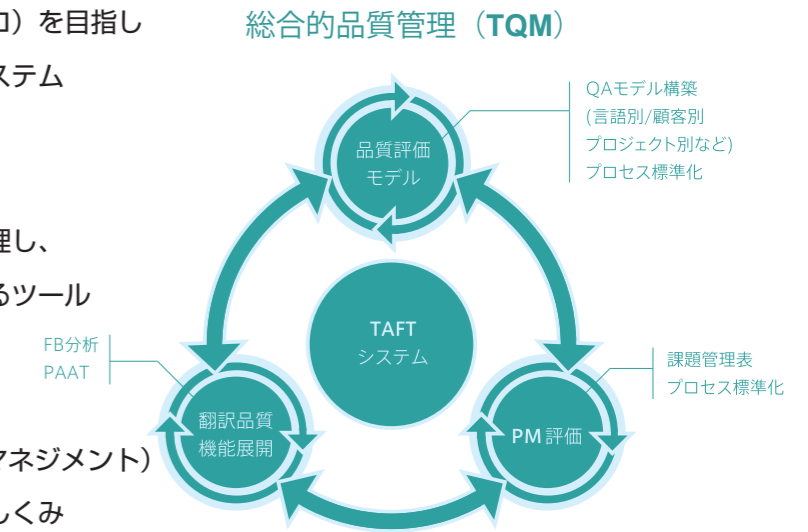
ロ）を目指し
ステム
理し、
るツール
ネジメント）
しくみ

総合的品質管理（TQM）

QAモデル構築
(言語別/顧客別
プロジェクト別など)
プロセス標準化

品質評価
モデル

TAFT
システム

FB分析
PAAT

課題管理表
プロセス標準化

翻訳品質
機能展開

PM 評価